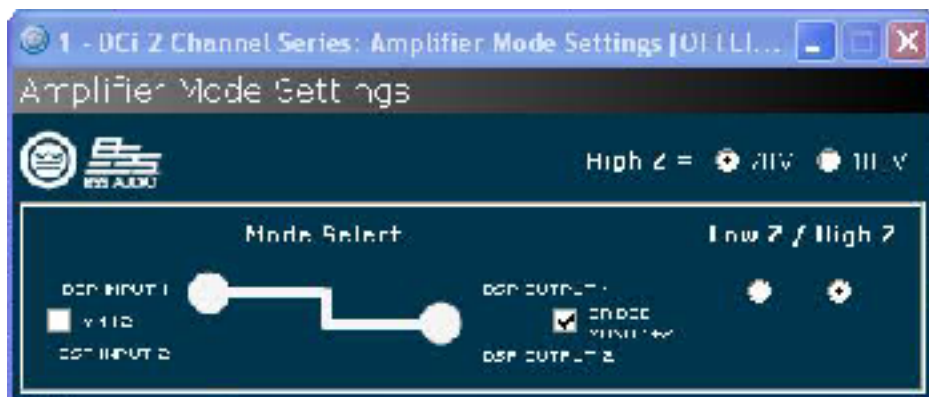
1 - DCi 2 Channel Series: Amplifier Mode Settings [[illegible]

Amplifier Mode Settings

BSS AUDIO

High Z = 70V 100V

Mode Select

Low Z / High Z

DSP INPUT 1

Y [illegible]

DSP INPUT 2

DSP OUTPUT 1

BRIDGE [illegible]

DSP OUTPUT 2